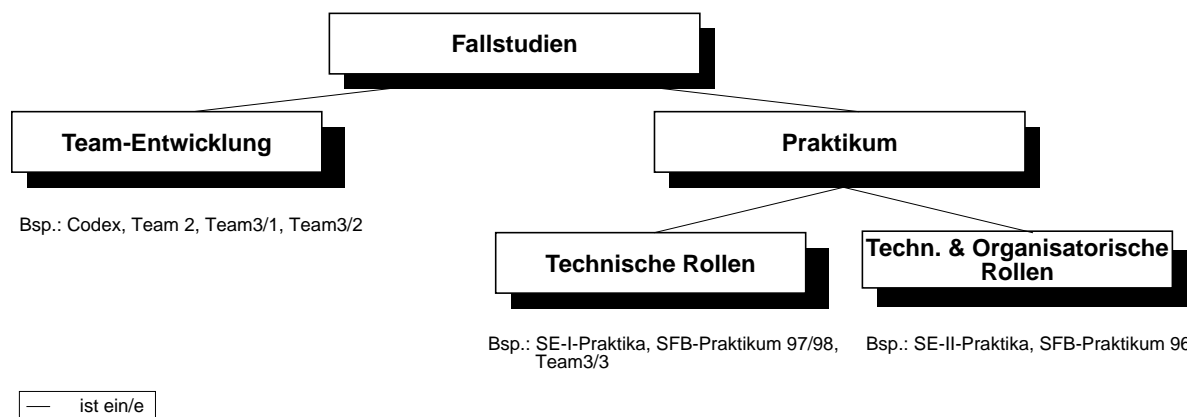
Fallstudien

Team-Entwicklung

Praktikum

Bsp.: Codex, Team 2, Team3/1, Team3/2

Technische Rollen

Techn. & Organisatorische Rollen

Bsp.: SE-I-Praktika, SFB-Praktikum 97/98, Team3/3

Bsp.: SE-II-Praktika, SFB-Praktikum 96

ist ein/e